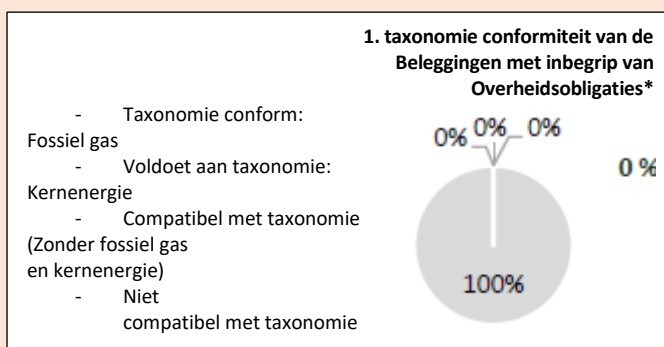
1. taxonomie conformiteit van de Beleggingen met inbegrip van Overheidsobligaties*

- Taxonomie conform: Fossiel gas
- Voldoet aan taxonomie: Kernenergie
- Compatibel met taxonomie (Zonder fossiel gas en kernenergie)
- Niet compatibel met taxonomie

0% 0% 0%

100%

0 %